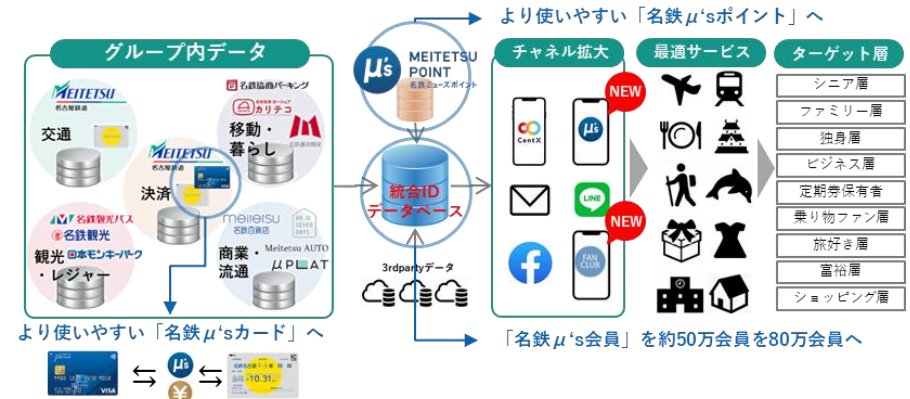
より使いやすい「名鉄μ'sポイント」へ

グループ内データ

MEITETSU 名古屋鉄道

交通

名鉄協商パーキング

カリテコ

移動・暮らし

MEITETSU

決済

名鉄観光バス

名鉄観光

日本モンキーパーク

観光・レジャー

meitetsu 名鉄百貨店

商業・流通

Meitetsu AUTO

μPLAT

μ's MEITETSU POINT 名鉄ミューズポイント

統合ID データベース

3rdpartyデータ

チャネル拡大

CentX

μ's

NEW

LINE

FAN CLUB

NEW

最適サービス

ターゲット層

シニア層

ファミリー層

独身層

ビジネス層

定期券保有者

乗り物ファン層

旅好き層

富裕層

ショッピング層

より使いやすい「名鉄μ'sカード」へ

「名鉄μ's会員」を約50万会員を80万会員へ

VISA

μ's

¥

10.31